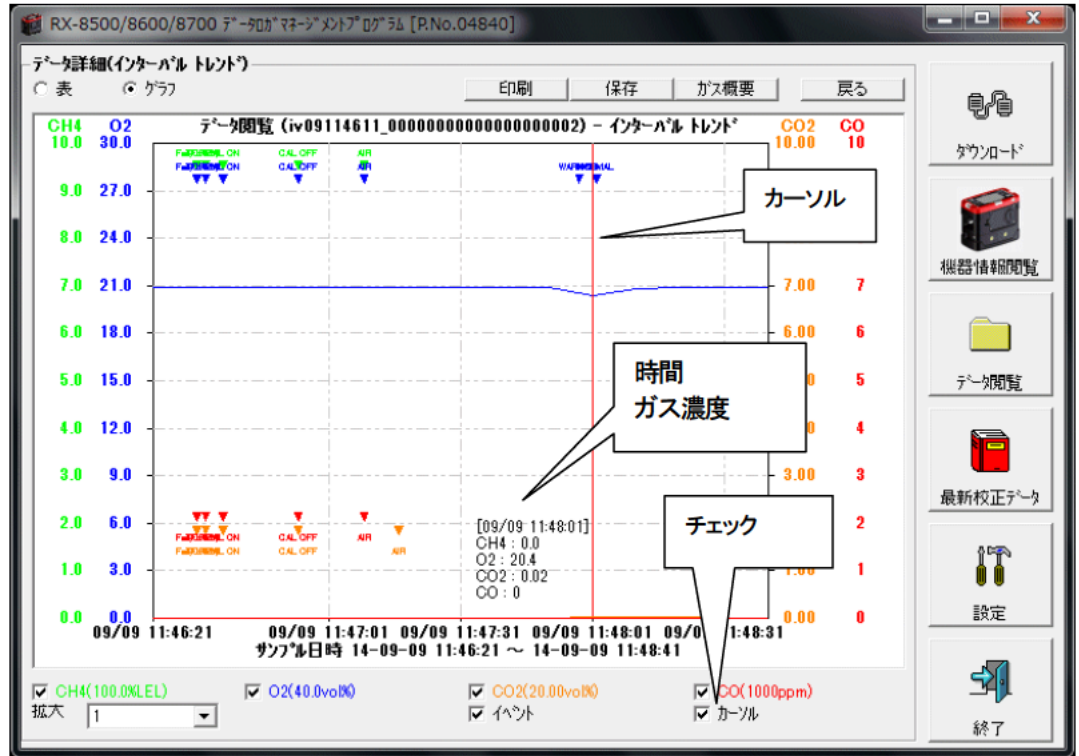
RX-8500/8600/8700 データロガマネージメントプログラム [P.No.04840]

データ詳細(インターバル トレンド)
表 グラフ
印刷 保存 ガス概要 戻る

CH4 O2 データ閲覧 (iv09114611_00000000000000000002) - インターバル トレンド CO2 CO
10.0 30.0 10.00 10
9.0 27.0
8.0 24.0
7.0 21.0 7.00 7
6.0 18.0 6.00 6
5.0 15.0 5
4.0 12.0 4
3.0 9.0 3
2.0 6.0 2
1.0 3.0 1
0.0 0.0 0.00 0

FailKEEPNORMAL ON
CAL OFF
AIR
WARNNORMAL

カーソル

時間
ガス濃度

[09/09 11:48:01]
CH4 : 0.0
O2 : 20.4
CO2 : 0.02
CO : 0

チェック

09/09 11:46:21 09/09 11:47:01 09/09 11:47:31 09/09 11:48:01 09/0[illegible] 11:48:31
サンプル日時 14-09-09 11:46:21 ～ 14-09-09 11:48:41

CH4(100.0%LEL) O2(40.0vol%) CO2(20.00vol%) CO(1000ppm)
拡大 1 イベント カーソル

ダウンロード
機器情報閲覧
データ閲覧
最新校正データ
設定
終了